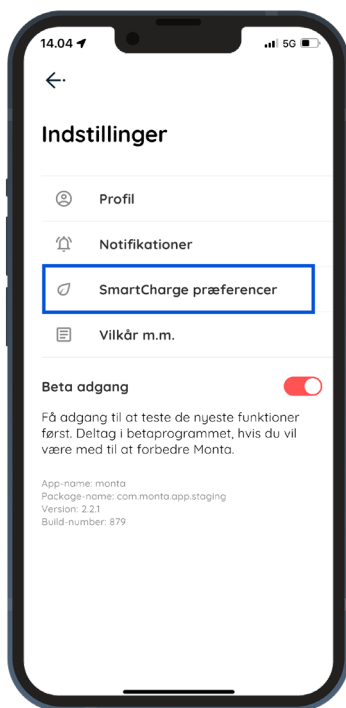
14.04 5G

Indstillinger

Profil

Notifikationer

SmartCharge præferencer

Vilkår m.m.

Beta adgang

Få adgang til at teste de nyeste funktioner først. Deltag i betaprogrammet, hvis du vil være med til at forbedre Monta.

App-name: monta
Package-name: com.monta.app.staging
Version: 2.2.1
Build-number: 879